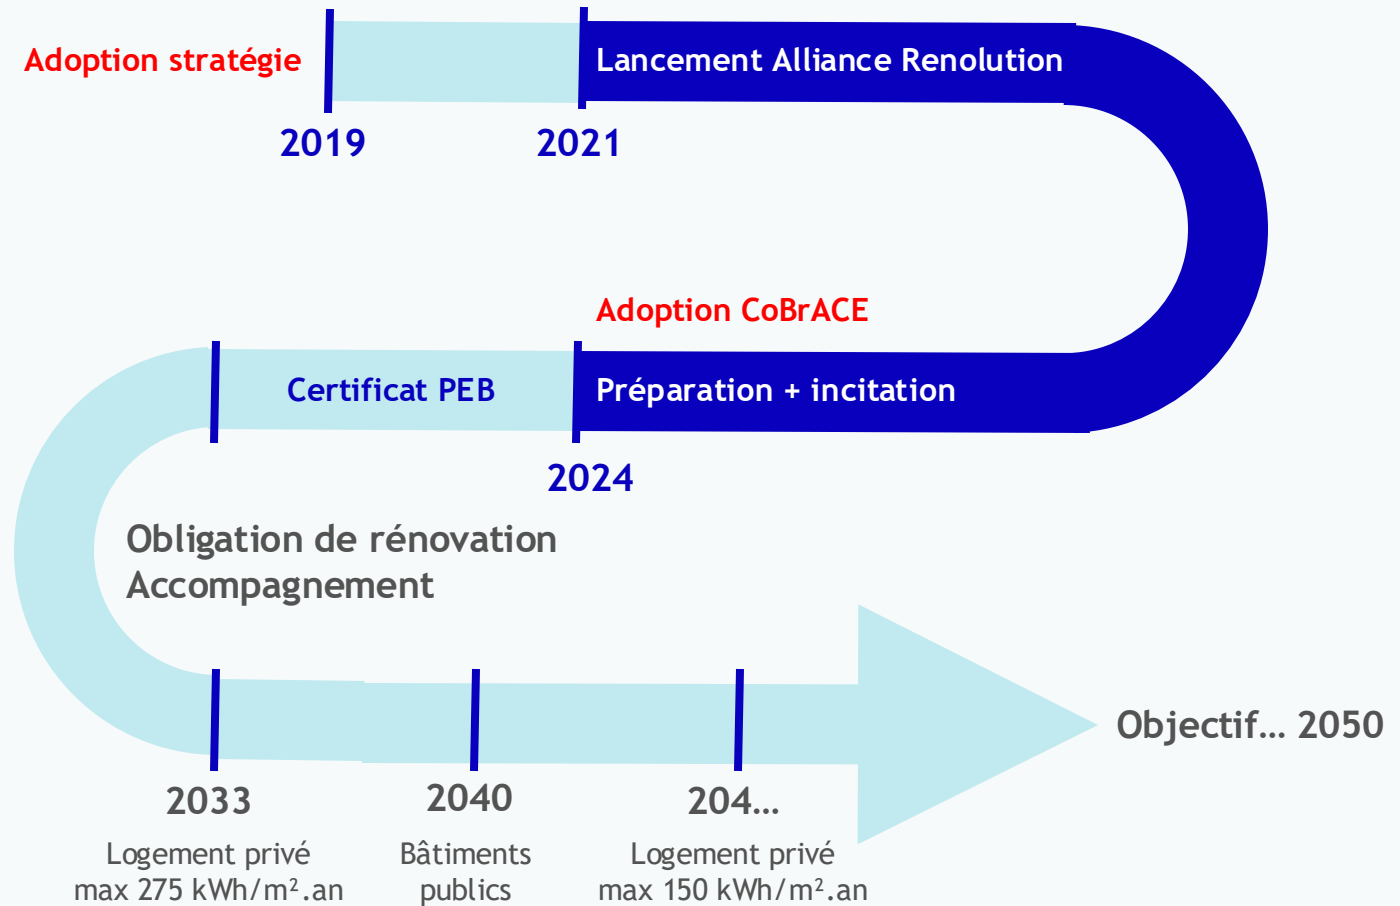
Adoption stratégie

2019

2021

Lancement Alliance Renolution

Adoption CoBrACE

Certificat PEB

Préparation + incitation

2024

Obligation de rénovation
Accompagnement

Objectif… 2050

2033
Logement privé
max 275 kWh/m².an

2040
Bâtiments
publics

204…
Logement privé
max 150 kWh/m².an